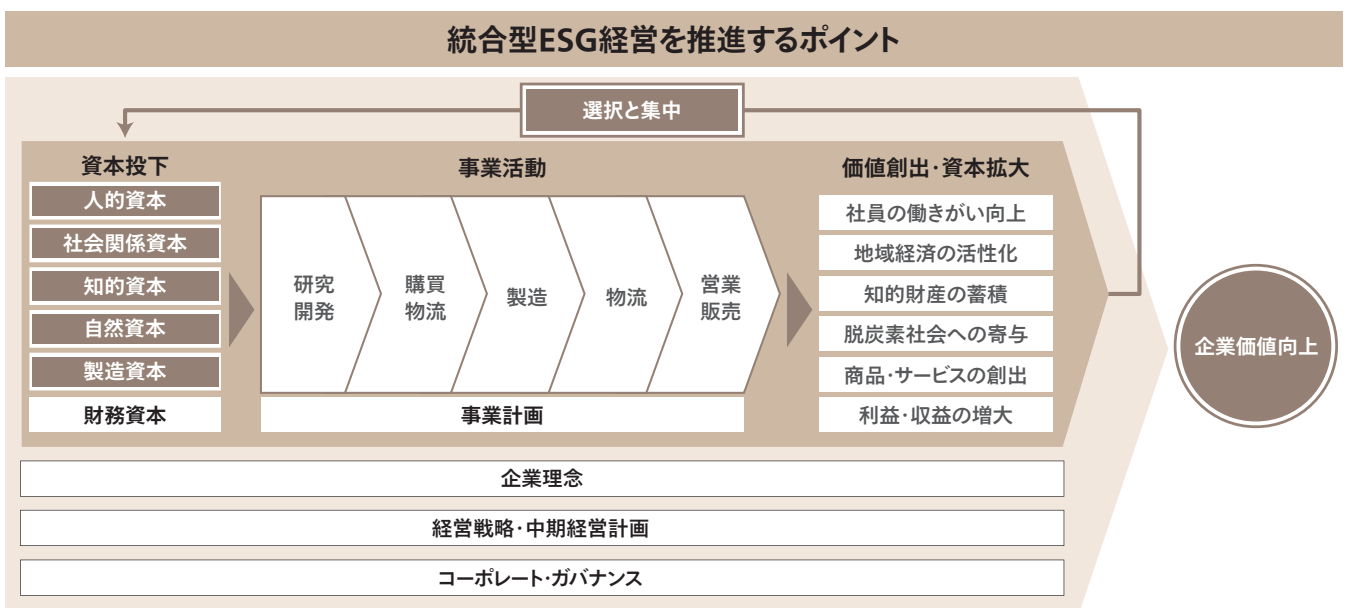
統合型ESG経営を推進するポイント

選択と集中

資本投下
人的資本
社会関係資本
知的資本
自然資本
製造資本
財務資本

事業活動
研究開発
購買物流
製造
物流
営業販売
事業計画

価値創出・資本拡大
社員の働きがい向上
地域経済の活性化
知的財産の蓄積
脱炭素社会への寄与
商品・サービスの創出
利益・収益の増大

企業価値向上

企業理念
経営戦略・中期経営計画
コーポレート・ガバナンス